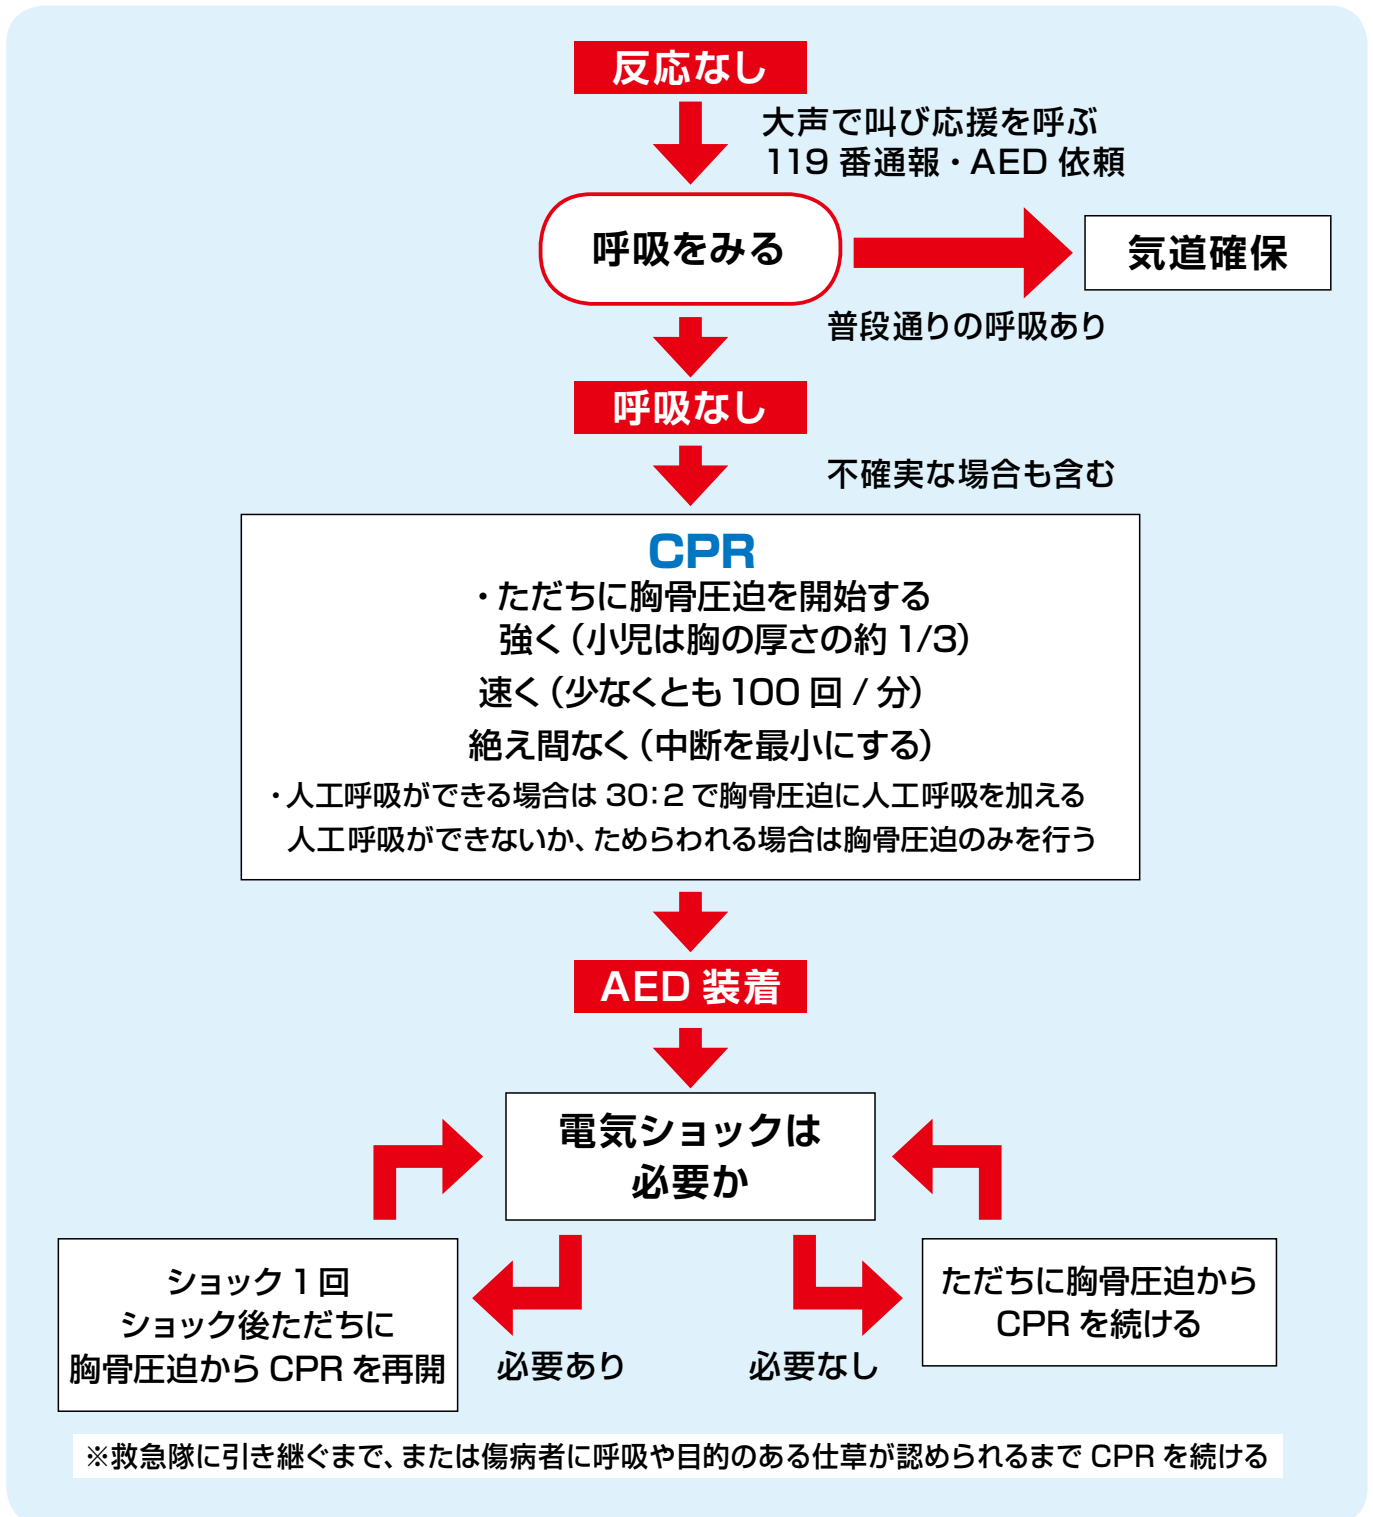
反応なし

大声で叫び応援を呼ぶ
119 番通報・AED 依頼

呼吸をみる

気道確保

普段通りの呼吸あり

呼吸なし

不確実な場合も含む

CPR
・ただちに胸骨圧迫を開始する
強く（小児は胸の厚さの約 1/3）
速く（少なくとも 100 回 / 分）
絶え間なく（中断を最小にする）
・人工呼吸ができる場合は 30:2 で胸骨圧迫に人工呼吸を加える
人工呼吸ができないか、ためらわれる場合は胸骨圧迫のみを行う

AED 装着

電気ショックは
必要か

ショック 1 回
ショック後ただちに
胸骨圧迫から CPR を再開

必要あり

必要なし

ただちに胸骨圧迫から
CPR を続ける

※救急隊に引き継ぐまで、または傷病者に呼吸や目的のある仕草が認められるまで CPR を続ける